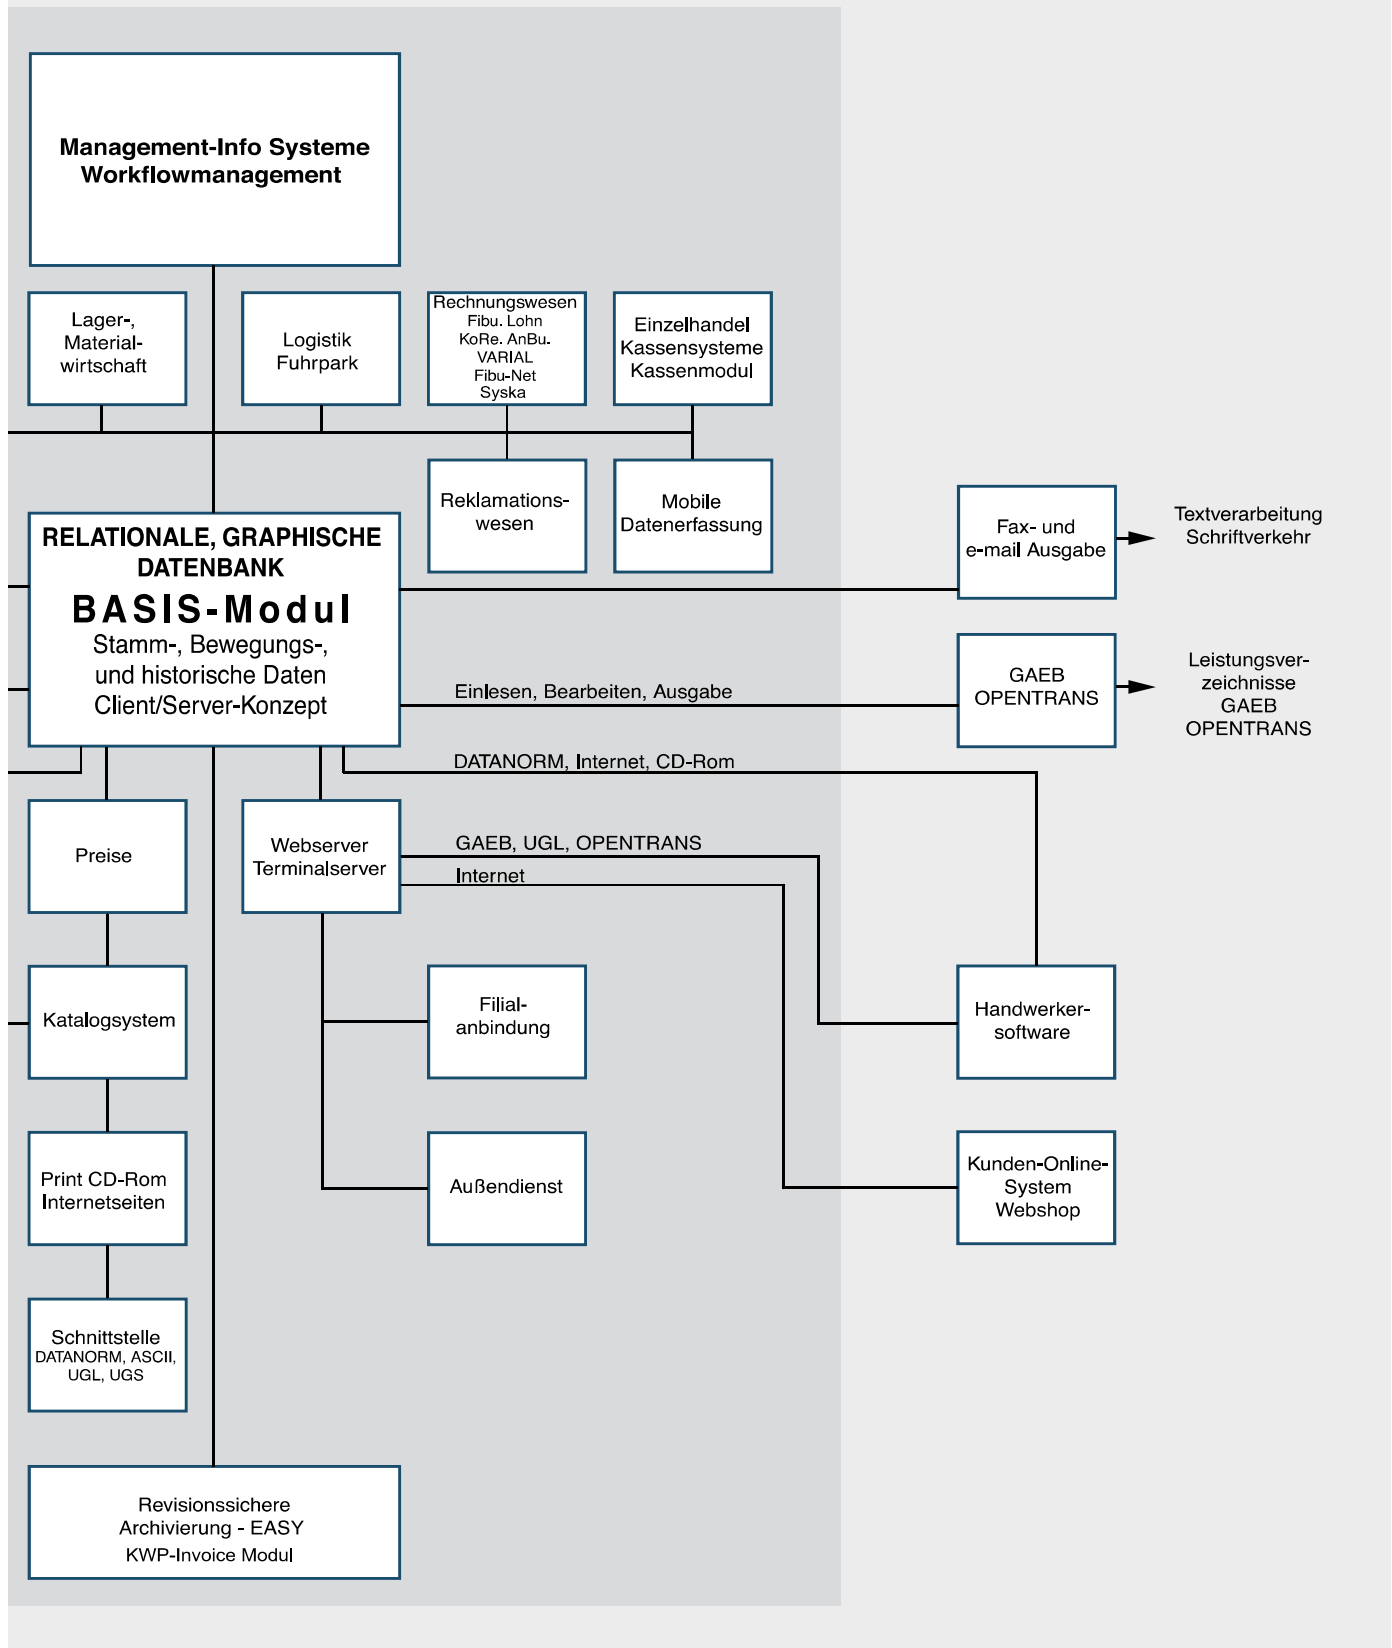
Management-Info Systeme
Workflowmanagement

Lager-, Material-wirtschaft

Logistik
Fuhrpark

Rechnungswesen
Fibu. Lohn
KoRe. AnBu.
VARIAL
Fibu-Net
Syska

Einzelhandel
Kassensysteme
Kassenmodul

Reklamations-wesen

Mobile
Datenerfassung

RELATIONALE, GRAPHISCHE DATENBANK
BASIS-Modul
Stamm-, Bewegungs-, und historische Daten
Client/Server-Konzept

Fax- und
e-mail Ausgabe

Textverarbeitung
Schriftverkehr

GAEB
OPENTRANS

Leistungsverzeichnisse
GAEB
OPENTRANS

Einlesen, Bearbeiten, Ausgabe

DATANORM, Internet, CD-Rom

Preise

Webserver
Terminalserver

GAEB, UGL, OPENTRANS

Internet

Katalogsystem

Filial-anbindung

Handwerker-software

Print CD-Rom
Internetseiten

Außendienst

Kunden-Online-System
Webshop

Schnittstelle
DATANORM, ASCII,
UGL, UGS

Revisionssichere
Archivierung - EASY
KWP-Invoice Modul